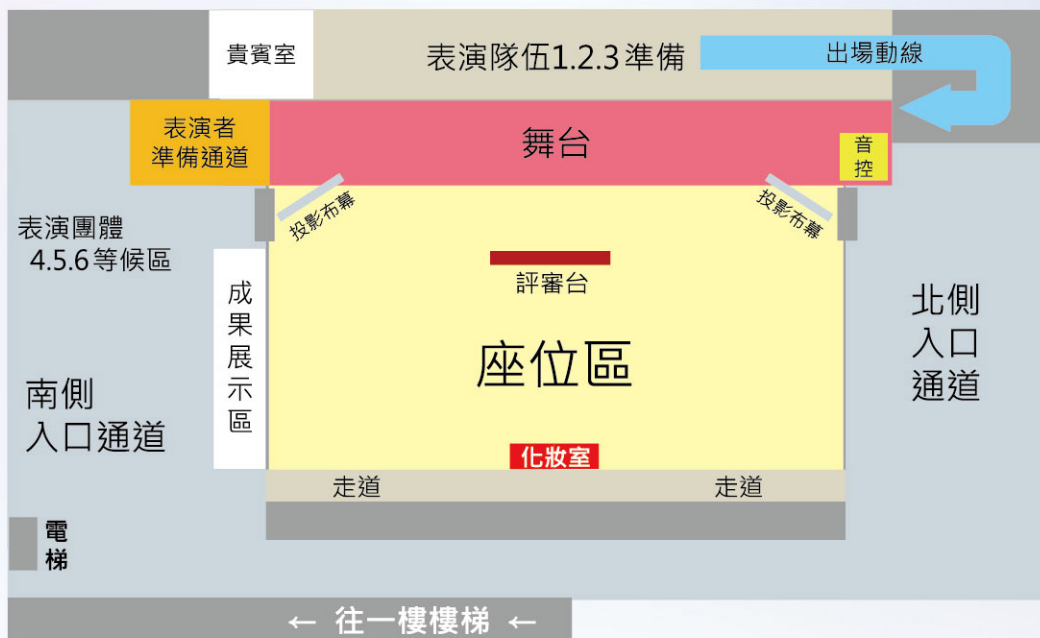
貴賓室

表演隊伍1.2.3準備

出場動線

表演者準備通道

舞台

音控

投影布幕

投影布幕

表演團體 4.5.6等候區

評審台

成果展示區

座位區

北側入口通道

南側入口通道

化妝室

走道

走道

電梯

← 往一樓樓梯 ←